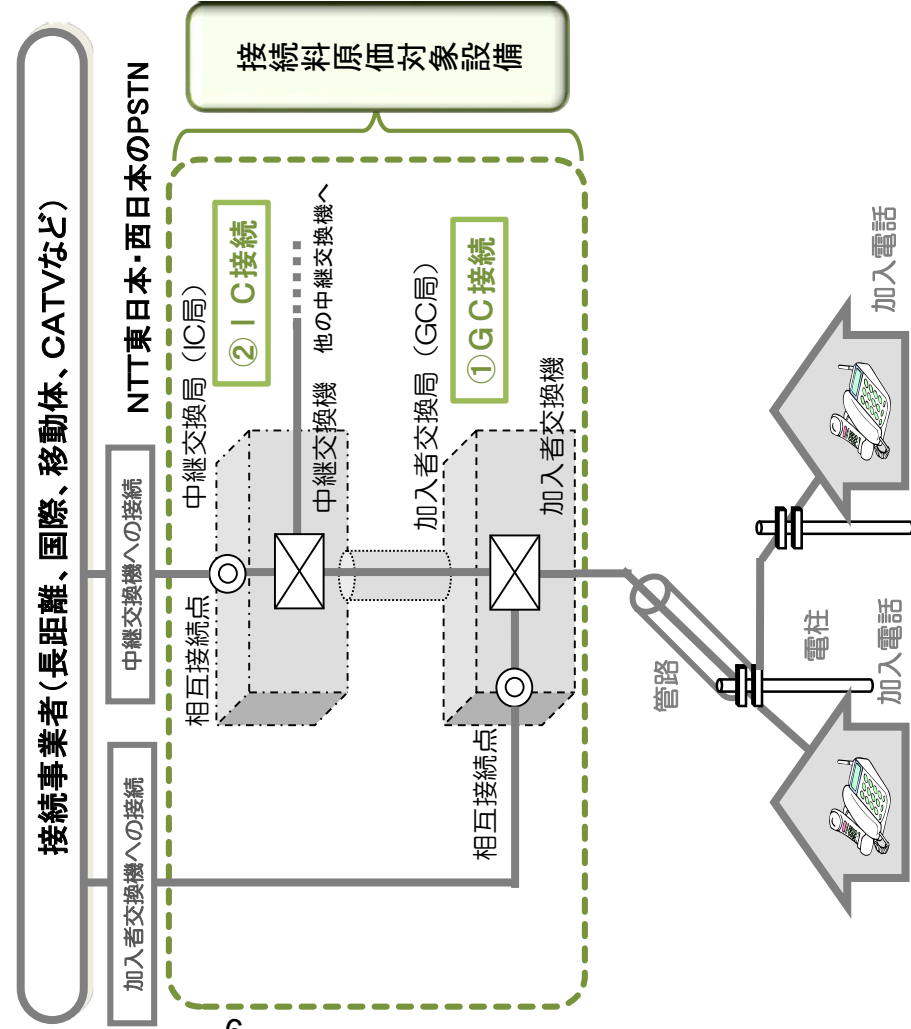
接続事業者（長距離、国際、移動体、CATVなど）

加入者交換機への接続

中継交換機への接続

NTT東日本・西日本のPSTN

接続料原価対象設備

②ＩＣ接続

中継交換局（IC局）

中継交換機

他の中継交換機へ

相互接続点

①ＧＣ接続

加入者交換局（GC局）

加入者交換機

相互接続点

管路

電柱

加入電話

加入電話

6